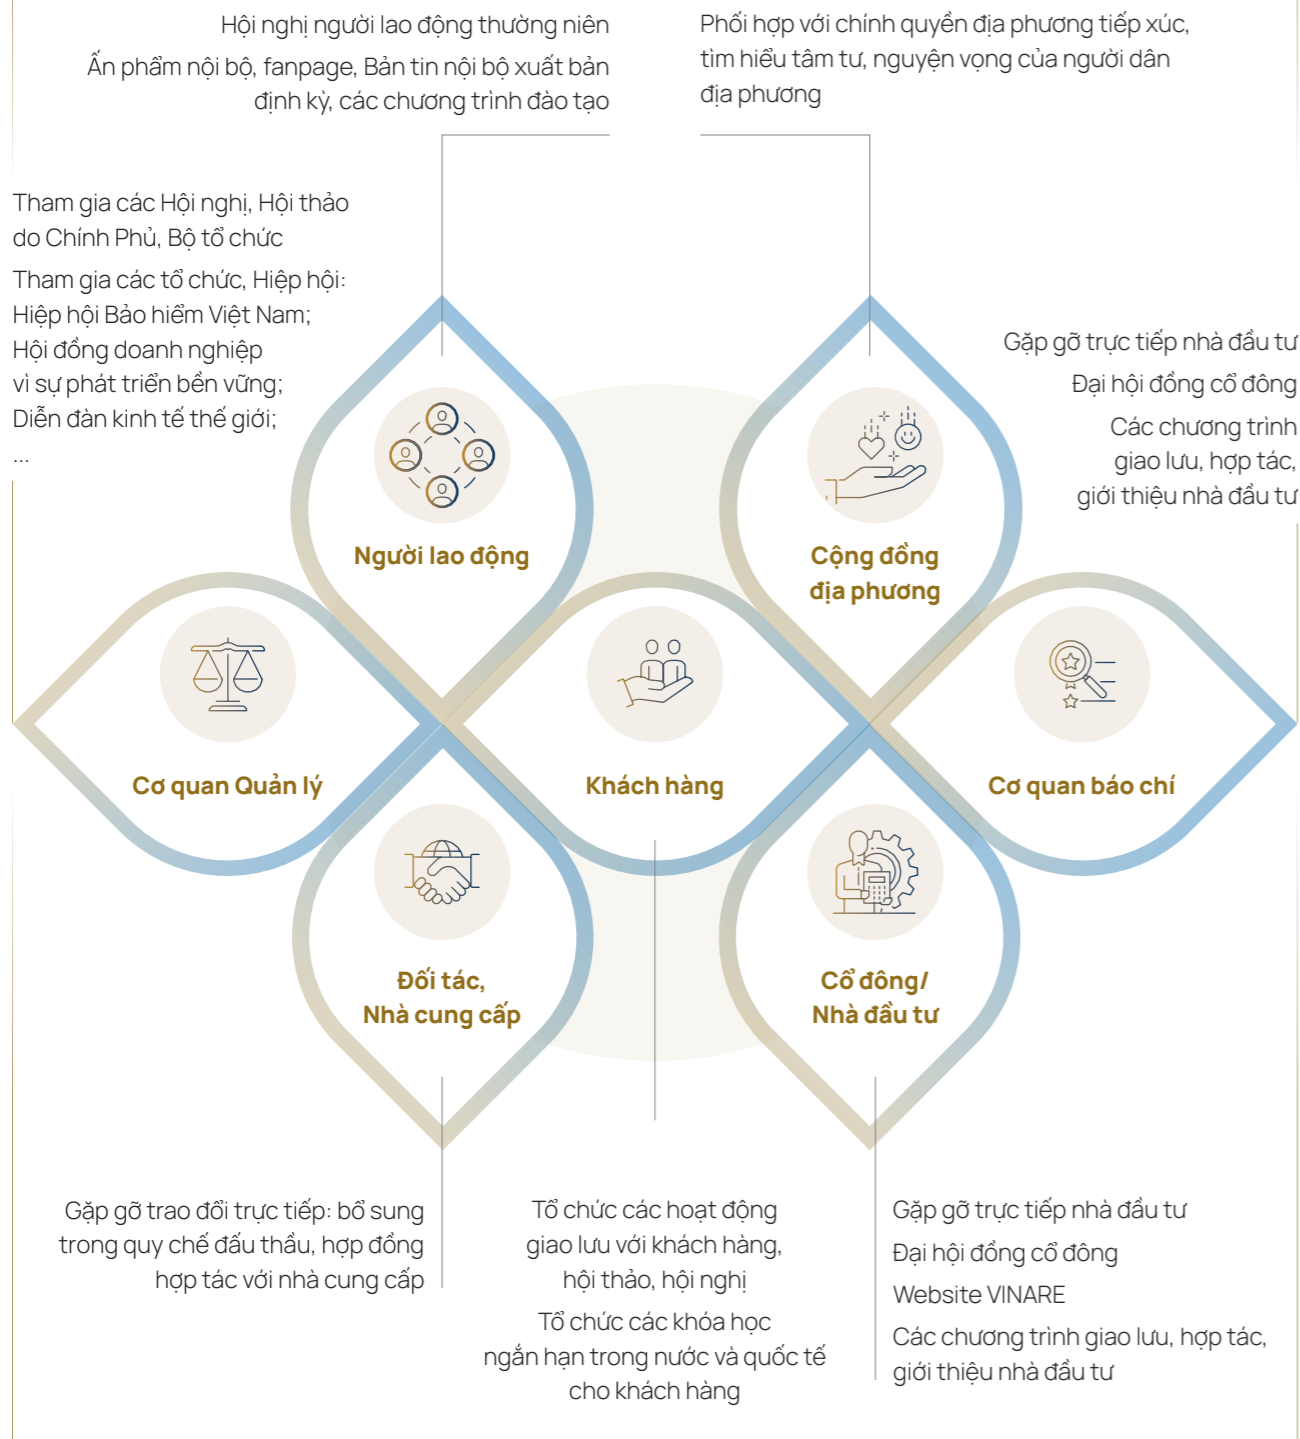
Hội nghị người lao động thường niên

Ấn phẩm nội bộ, fanpage, Bản tin nội bộ xuất bản định kỳ, các chương trình đào tạo

Phối hợp với chính quyền địa phương tiếp xúc, tìm hiểu tâm tư, nguyện vọng của người dân địa phương

Tham gia các Hội nghị, Hội thảo do Chính Phủ, Bộ tổ chức

Tham gia các tổ chức, Hiệp hội: Hiệp hội Bảo hiểm Việt Nam; Hội đồng doanh nghiệp vì sự phát triển bền vững; Diễn đàn kinh tế thế giới; ...

Gặp gỡ trực tiếp nhà đầu tư

Đại hội đồng cổ đông

Các chương trình giao lưu, hợp tác, giới thiệu nhà đầu tư

Người lao động

Cộng đồng địa phương

Cơ quan Quản lý

Khách hàng

Cơ quan báo chí

Đối tác, Nhà cung cấp

Cổ đông/ Nhà đầu tư

Gặp gỡ trao đổi trực tiếp: bổ sung trong quy chế đấu thầu, hợp đồng hợp tác với nhà cung cấp

Tổ chức các hoạt động giao lưu với khách hàng, hội thảo, hội nghị

Tổ chức các khóa học ngắn hạn trong nước và quốc tế cho khách hàng

Gặp gỡ trực tiếp nhà đầu tư

Đại hội đồng cổ đông

Website VINARE

Các chương trình giao lưu, hợp tác, giới thiệu nhà đầu tư